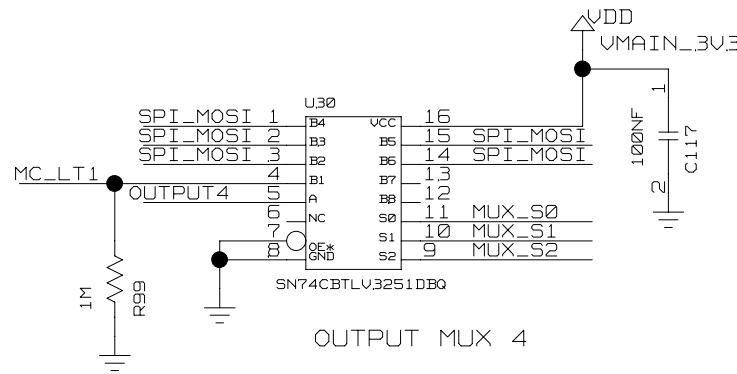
VDD
VMAIN_3V3
U30
SPI_MOSI 1
SPI_MOSI 2
SPI_MOSI 3
MC_LT1
4
OUTPUT4 5
6
7
8
B4
B3
B2
B1
A
NC
OE*
GND
VCC
B5
B6
B7
B8
S0
S1
S2
16
15 SPI_MOSI
14 SPI_MOSI
13
12
11 MUX_S0
10 MUX_S1
9 MUX_S2
SN74CBTLV3251DBQ
1
100NF
C117
2
1M
R99
OUTPUT MUX 4